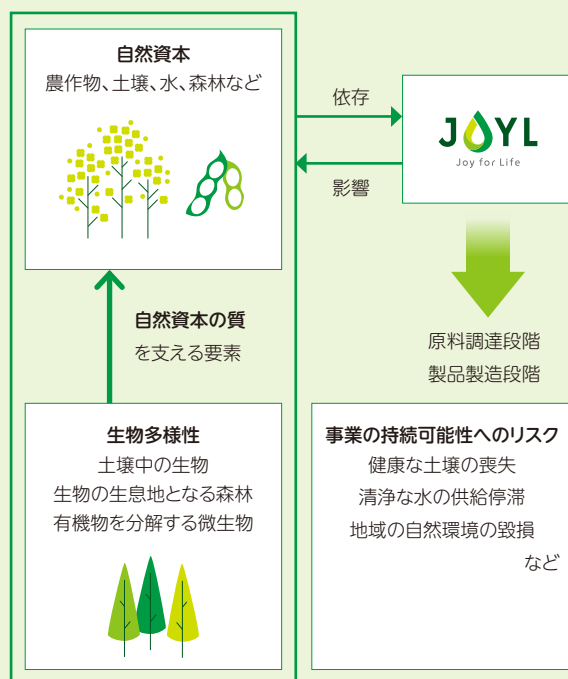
自然資本
農作物、土壌、水、森林など

依存

JOYL
Joy for Life

影響

自然資本の質
を支える要素

原料調達段階
製品製造段階

生物多様性
土壌中の生物
生物の生息地となる森林
有機物を分解する微生物

事業の持続可能性へのリスク
健康な土壌の喪失
清浄な水の供給停滞
地域の自然環境の毀損
など